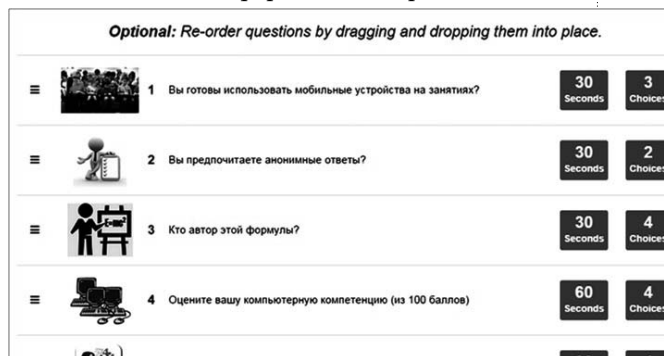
*Optional:* Re-order questions by dragging and dropping them into place.

≡ 1 Вы готовы использовать мобильные устройства на занятиях? 30 Seconds 3 Choices

≡ 2 Вы предпочитаете анонимные ответы? 30 Seconds 2 Choices

≡ 3 Кто автор этой формулы? 30 Seconds 4 Choices

≡ 4 Оцените вашу компьютерную компетенцию (из 100 баллов) 60 Seconds 4 Choices